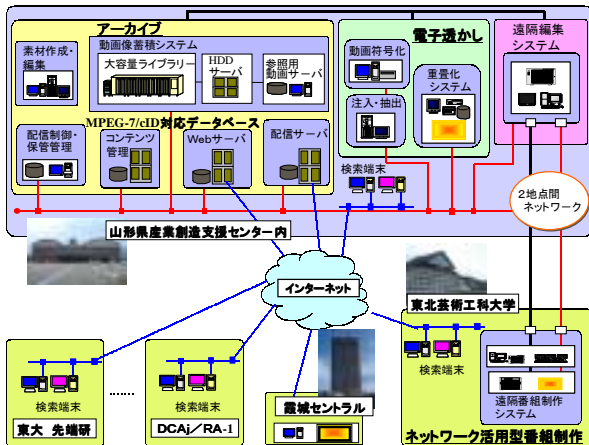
アーカイブ

素材作成・編集

動画像蓄積システム

大容量ライブラリー

HDDサーバ

参照用動画サーバ

MPEG-7/cID対応データベース

配信制御・保管管理

コンテンツ管理

Webサーバ

配信サーバ

電子透かし

動画符号化

注入・抽出

重畳化システム

遠隔編集システム

検索端末

2地点間ネットワーク

山形県産業創造支援センター内

インターネット

東北芸術工科大学

検索端末

遠隔番組制作システム

検索端末

検索端末

......

東大 先端研

DCAj／RA-1

霞城セントラル

ネットワーク活用型番組制作